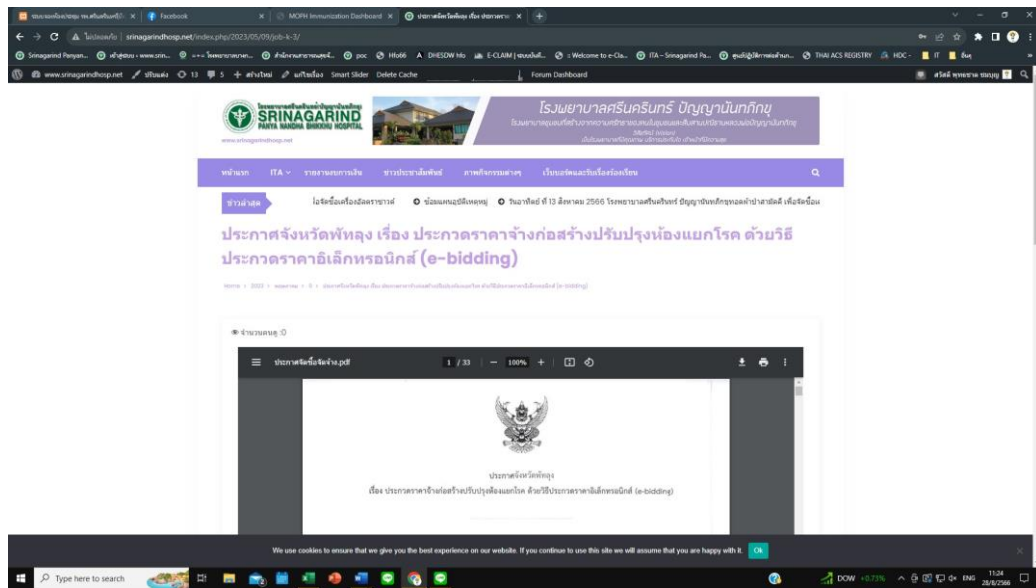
Facebook | MOPH Immunization Dashboard | ประกาศจังหวัดพัทลุง เรื่อง ประกวดราคาฯ

ไม่ปลอดภัย | srinagarindhosp.net/index.php/2023/05/09/job-k-3/

Srinagarind Panyan... | Hfo66 | DHESDW hfo | E-CLAIM | Welcome to e-Cla... | ITA – Srinagarind Pa... | THAI ACS REGISTRY | HDC | IT

www.srinagarindhosp.net | 13 | 5 | สร้างใหม่ | แก้ไขเรื่อง | Smart Slider | Delete Cache | Forum Dashboard

SRINAGARIND PANYA NANDHA BHIKKHU HOSPITAL

www.srinagarindhosp.net

โรงพยาบาลศรีนครินทร์ ปัญญานันทภิขุ

หน้าแรก | ITA | รายงานผลการเงิน | ข่าวประชาสัมพันธ์ | ภาพกิจกรรมต่างๆ | เว็บบอร์ดและรับเรื่องร้องเรียน

ข่าวล่าสุด

ไอจัดซื้อเครื่องอัลตราซาวด์ | ข้อแผนแนวปฏิบัติเหตุ | วันอาทิตย์ ที่ 13 สิงหาคม 2566 โรงพยาบาลศรีนครินทร์ ปัญญานันทภิขุทอดผ้าป่าสามัคคี เพื่อจัดซื้อ

ประกาศจังหวัดพัทลุง เรื่อง ประกวดราคาจ้างก่อสร้างปรับปรุงห้องแยกโรค ด้วยวิธีประกวดราคาอิเล็กทรอนิกส์ (e-bidding)

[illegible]

จำนวนคนดู :0

ประกาศจัดซื้อจัดจ้าง.pdf | 1 / 33 | 100%

ประกาศจังหวัดพัทลุง

เรื่อง ประกวดราคาจ้างก่อสร้างปรับปรุงห้องแยกโรค ด้วยวิธีประกวดราคาอิเล็กทรอนิกส์ (e-bidding)

We use cookies to ensure that we give you the best experience on our website. If you continue to use this site we will assume that you are happy with it. Ok

Type here to search | DOW +0.73% | ENG | 11:24 | 28/8/2566